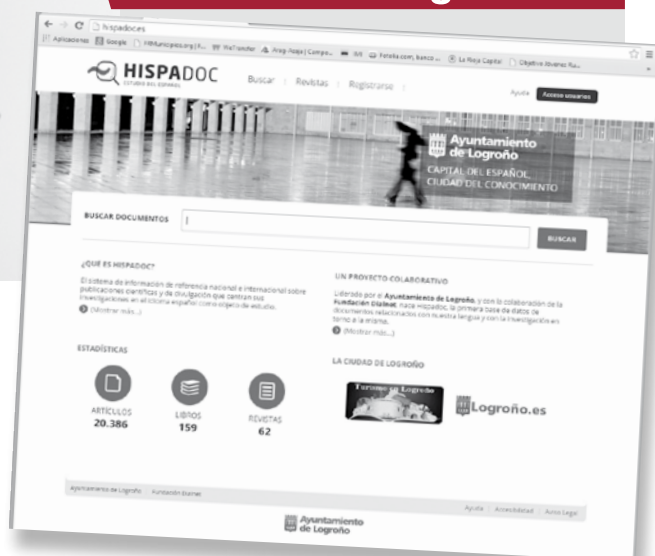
hispadoc.es

Aplicaciones Google FEMunicipios.org | F... WeTransfer Arag. Rioja | Compa... Fotolia.com, banco ... La Rioja Capital Objetivo Jóvenes Ru...

HISPADOC
ESTUDIOS DEL ESPAÑOL

Buscar | Revistas | Registrarse

Ayuda Acceso usuarios

Ayuntamiento de Logroño
CAPITAL DEL ESPAÑOL, CIUDAD DEL CONOCIMIENTO

BUSCAR DOCUMENTOS

BUSCAR

¿QUÉ ES HISPADOC?

El sistema de información de referencia nacional e internacional sobre publicaciones científicas y de divulgación que centran sus investigaciones en el idioma español como objeto de estudio.

(Mostrar más...)

UN PROYECTO COLABORATIVO

Liderado por el Ayuntamiento de Logroño, y con la colaboración de la Fundación Dialnet, nace Hispadoc, la primera base de datos de documentos relacionados con nuestra lengua y con la investigación en torno a la misma.

(Mostrar más...)

ESTADÍSTICAS

ARTÍCULOS
20.386

LIBROS
159

REVISTAS
62

LA CIUDAD DE LOGROÑO

Turismo en Logroño

Logroño.es

Ayuntamiento de Logroño Fundación Dialnet

Ayuda | Accesibilidad | Aviso Legal

Ayuntamiento de Logroño